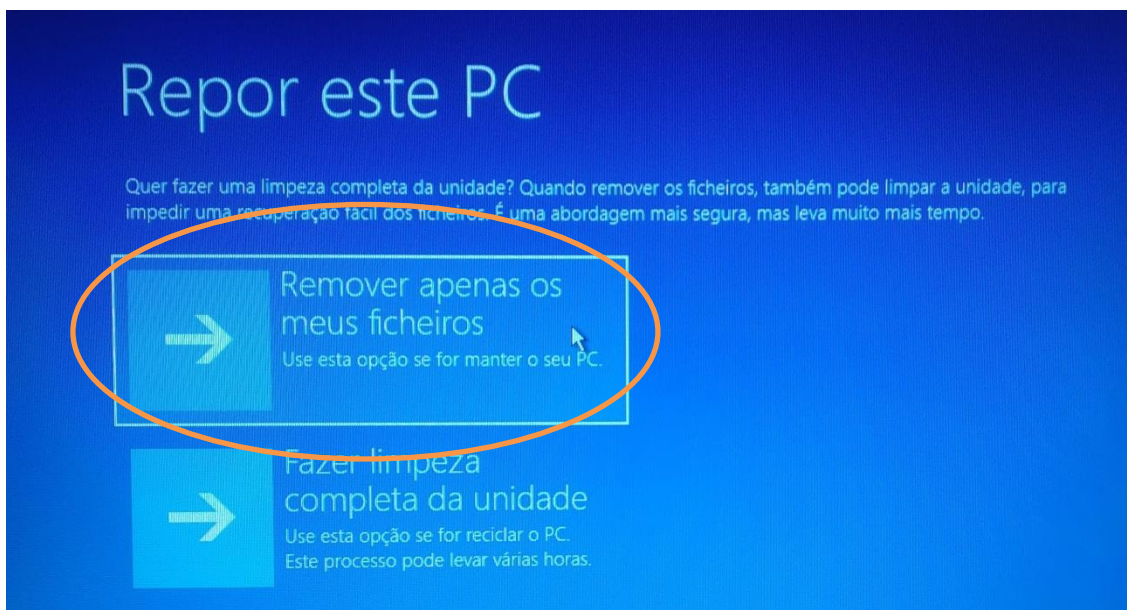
Repor este PC

Quer fazer uma limpeza completa da unidade? Quando remover os ficheiros, também pode limpar a unidade, para impedir uma recuperação fácil dos ficheiros. É uma abordagem mais segura, mas leva muito mais tempo.

Remover apenas os meus ficheiros
Use esta opção se for manter o seu PC.

Fazer limpeza completa da unidade
Use esta opção se for reciclar o PC.
Este processo pode levar várias horas.